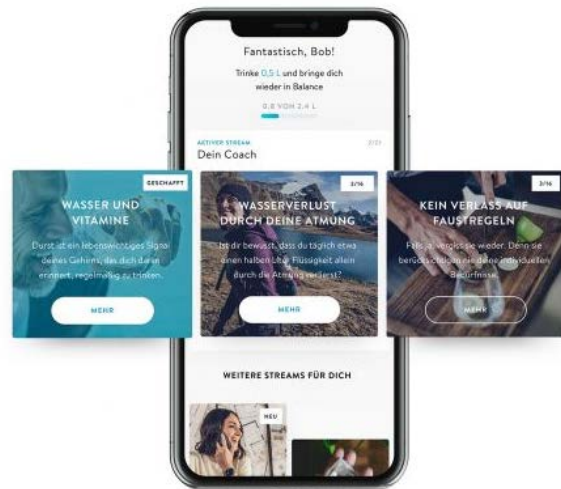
Fantastisch, Bob!

Trinke 0,5 L und bringe dich wieder in Balance

0,8 VON 2,4 L

AKTIVER STREAM
Dein Coach

2/21

GESCHAFFT

WASSER UND VITAMINE

Durst ist ein lebenswichtiges Signal deines Gehirns, das dich daran erinnert, regelmäßig zu trinken.

MEHR

3/16

WASSERVERLUST DURCH DEINE ATMUNG

Ist dir bewusst, dass du täglich etwa einen halben Liter Flüssigkeit allein durch die Atmung verlierst?

MEHR

3/16

KEIN VERLASS AUF FAUSTREGELN

Falsch, vergiss sie wieder. Denn sie berücksichtigen nie deine individuellen Bedürfnisse.

MEHR

WEITERE STREAMS FÜR DICH

NEU